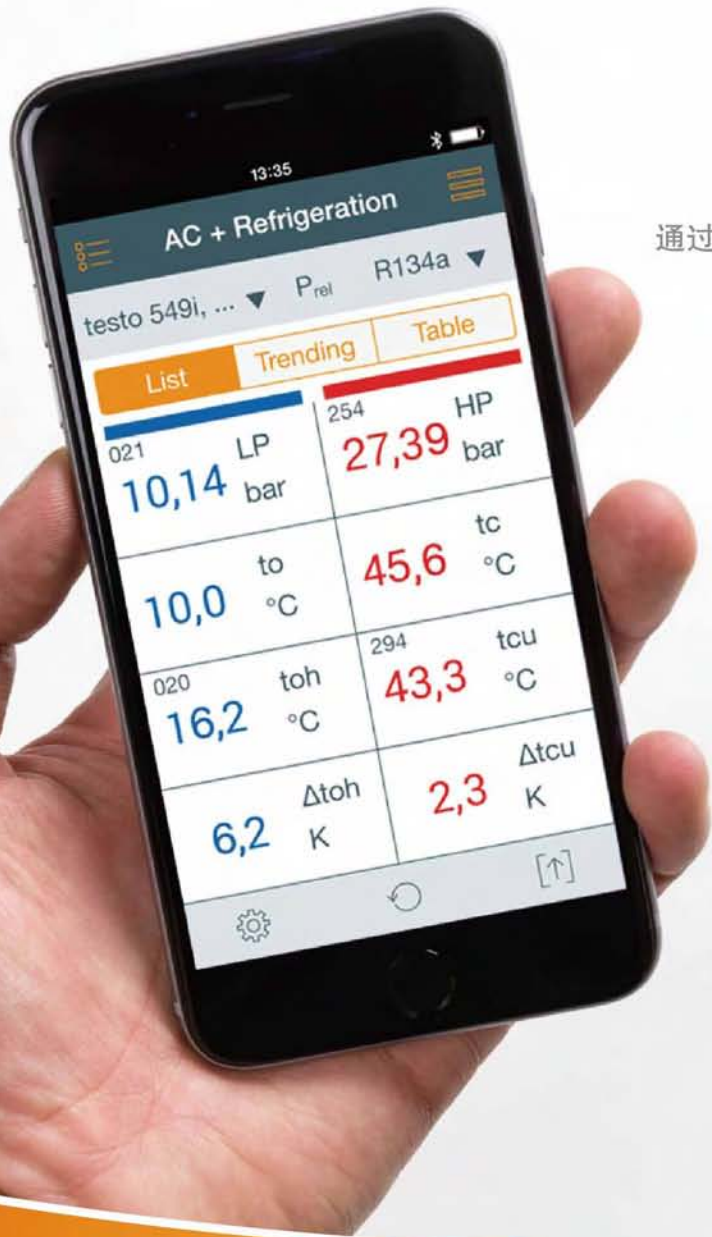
13:35

AC + Refrigeration

通过

testo 549i, ... ▼ $P_{rel}$ R134a ▼

List | Trending | Table

| 021 LP 10,14 bar | 254 HP 27,39 bar |
|---|---|
| to 10,0 °C | tc 45,6 °C |
| 020 toh 16,2 °C | 294 tcu 43,3 °C |
| Δtoh 6,2 K | Δtcu 2,3 K |